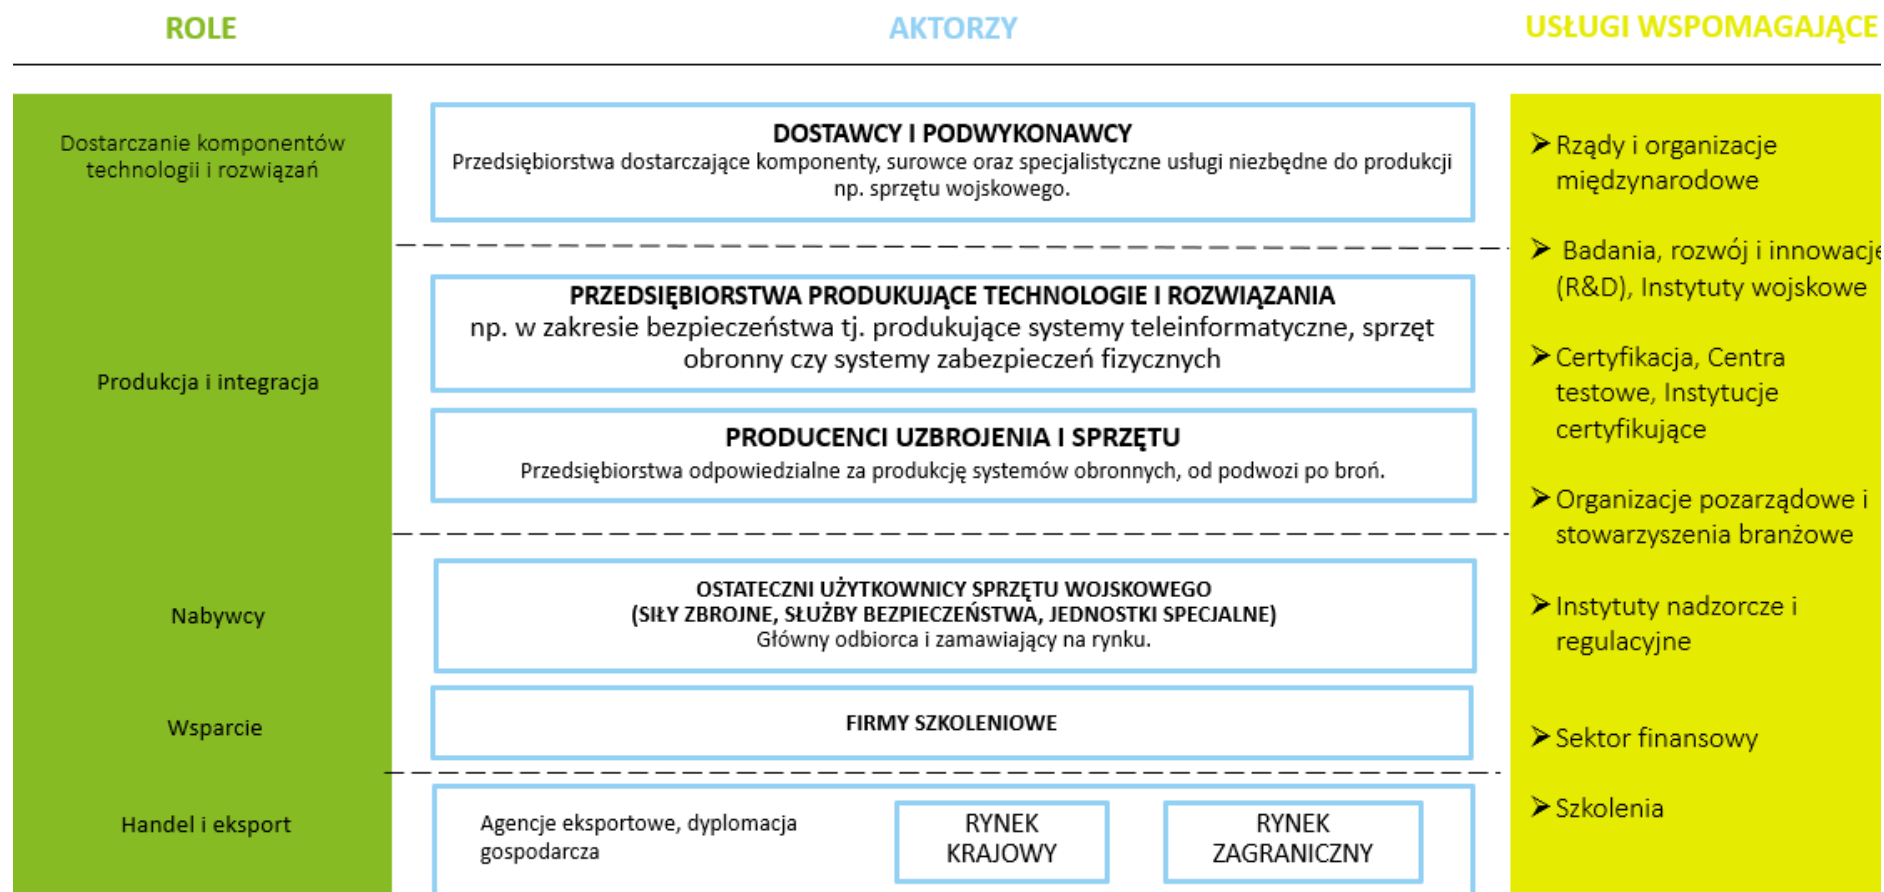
ROLE

AKTORZY

USŁUGI WSPOMAGAJĄCE

Dostarczanie komponentów technologii i rozwiązań

DOSTAWCY I PODWYKONAWCY
Przedsiębiorstwa dostarczające komponenty, surowce oraz specjalistyczne usługi niezbędne do produkcji np. sprzętu wojskowego.

Produkcja i integracja

PRZEDSIĘBIORSTWA PRODUKUJĄCE TECHNOLOGIE I ROZWIĄZANIA
np. w zakresie bezpieczeństwa tj. produkujące systemy teleinformatyczne, sprzęt obronny czy systemy zabezpieczeń fizycznych

PRODUCENCI UZBROJENIA I SPRZĘTU
Przedsiębiorstwa odpowiedzialne za produkcję systemów obronnych, od podwozi po broń.

Nabywcy

OSTATECZNI UŻYTKOWNICY SPRZĘTU WOJSKOWEGO
(SIŁY ZBROJNE, SŁUŻBY BEZPIECZEŃSTWA, JEDNOSTKI SPECJALNE)
Główny odbiorca i zamawiający na rynku.

Wsparcie

FIRMY SZKOLENIOWE

Handel i eksport

Agencje eksportowe, dyplomacja gospodarcza

RYNEK KRAJOWY

RYNEK ZAGRANICZNY

➢ Rządy i organizacje międzynarodowe

➢ Badania, rozwój i innowacje (R&D), Instytuty wojskowe

➢ Certyfikacja, Centra testowe, Instytucje certyfikujące

➢ Organizacje pozarządowe i stowarzyszenia branżowe

➢ Instytuty nadzorcze i regulacyjne

➢ Sektor finansowy

➢ Szkolenia